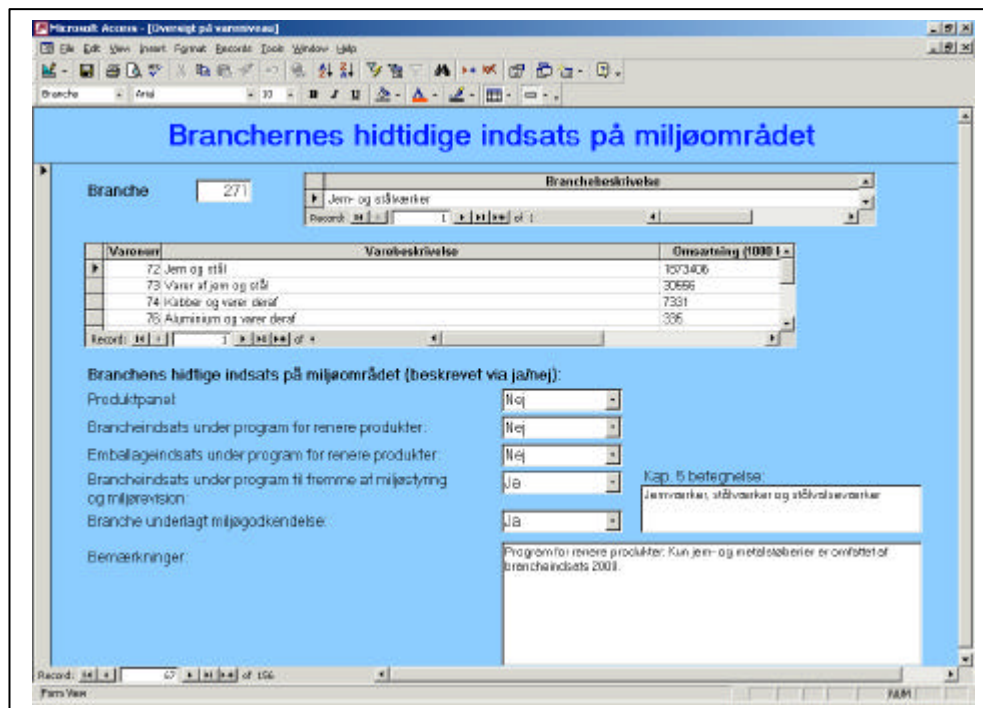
Microsoft Access - [Oversigt på vareniveau]

File Edit View Insert Format Records Tools Window Help

Branche Arial 10

Branchernes hidtidige indsats på miljøområdet

Branche 271

| Branchebeskrivelse |
|---|
| Jern- og stålværker |

Record: 1 of 1

| Varenr | Varebeskrivelse | Omsætning (1000 |
|---|---|---|
| 72 | Jern og stål | 1573406 |
| 73 | Varer af jern og stål | 30566 |
| 74 | Kobber og varer deraf | 7331 |
| 76 | Aluminium og varer deraf | 335 |

Record: 1 of 4

Branchens hidtige indsats på miljøområdet (beskrevet via ja/nej):

Produktpanel: Nej

Brancheindsats under program for renere produkter: Nej

Emballageindsats under program for renere produkter: Nej

Brancheindsats under program til fremme af miljøstyring og miljørevision: Ja

Kap. 5 betegnelse:
Jernværker, stålværker og stålvalseværker

Branche underlagt miljøgodkendelse: Ja

Bemærkninger:
Program for renere produkter: Kun jern- og metalstøberier er omfattet af brancheindsats 2000.

Record: 67 of 156

Form View NUM